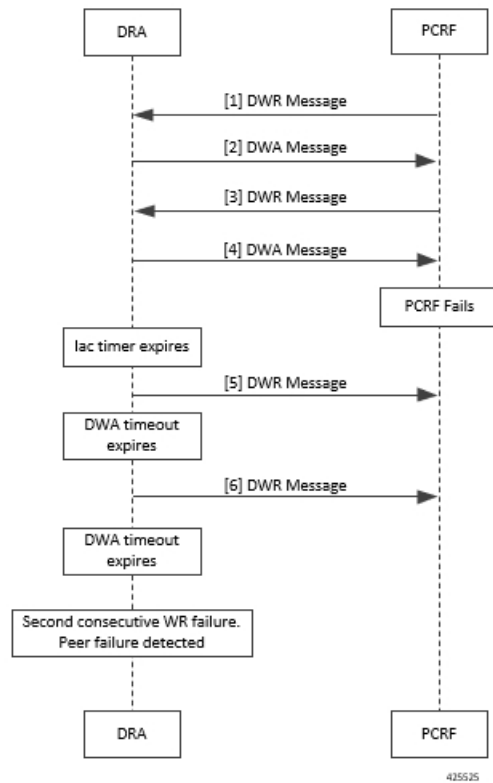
DRA

PCRF

[1] DWR Message

[2] DWA Message

[3] DWR Message

[4] DWA Message

PCRF Fails

Iac timer expires

[5] DWR Message

DWA timeout expires

[6] DWR Message

DWA timeout expires

Second consecutive WR failure. Peer failure detected

DRA

PCRF

425525